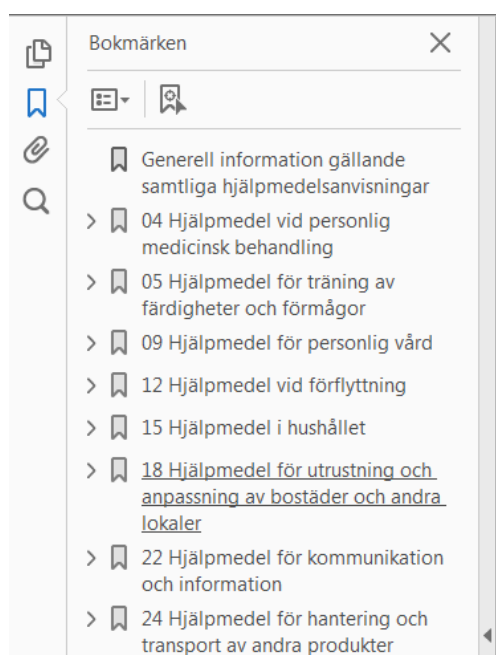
Bokmärken

Generell information gällande samtliga hjälpmedelsanvisningar

04 Hjälpmedel vid personlig medicinsk behandling

05 Hjälpmedel för träning av färdigheter och förmågor

09 Hjälpmedel för personlig vård

12 Hjälpmedel vid förflyttning

15 Hjälpmedel i hushållet

18 Hjälpmedel för utrustning och anpassning av bostäder och andra lokaler

22 Hjälpmedel för kommunikation och information

24 Hjälpmedel för hantering och transport av andra produkter